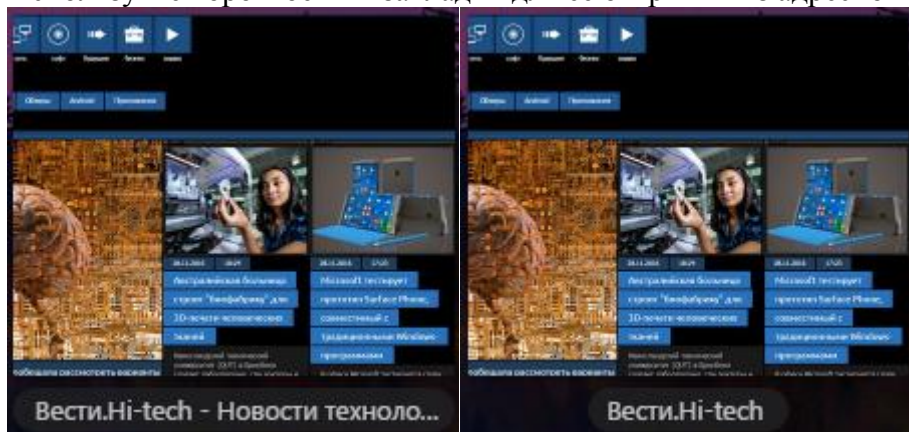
Обзоры Android Приложения

Австралийская больница строит "биофабрику" для 3D-печати человеческих тканей

Microsoft тестирует прототип Surface Phone, совместимый с традиционными Windows программами

Вести.Hi-tech - Новости техноло...

Обзоры Android Приложения

Австралийская больница строит "биофабрику" для 3D-печати человеческих тканей

Microsoft тестирует прототип Surface Phone, совместимый с традиционными Windows программами

Вести.Hi-tech